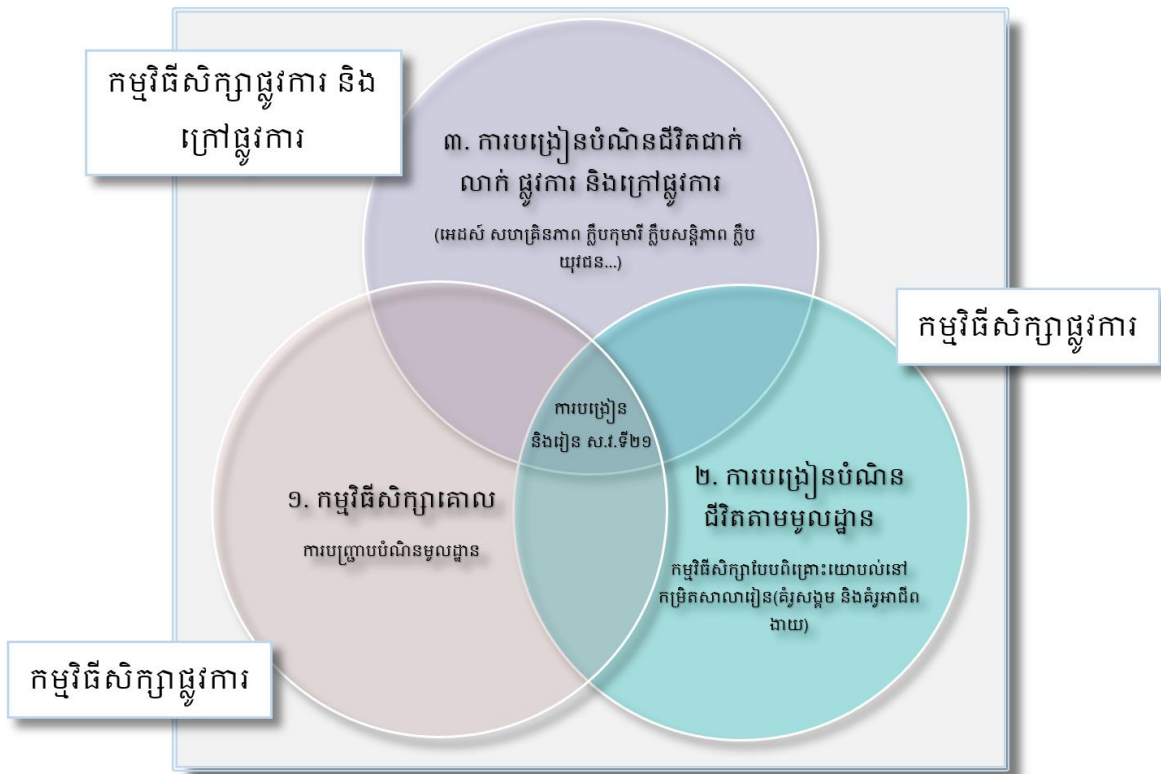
កម្មវិធីសិក្សាផ្លូវការ និងក្រៅផ្លូវការ

៣. ការបង្រៀនបំណិនជីវិតជាក់លាក់ ផ្លូវការ និងក្រៅផ្លូវការ

(អេដស៍ សហគ្រិនភាព ក្លឹបកុមារី ក្លឹបសន្តិភាព ក្លឹបយុវជន...)

កម្មវិធីសិក្សាផ្លូវការ

ការបង្រៀន និងរៀន ស.វ.ទី២១

១. កម្មវិធីសិក្សាគោល

ការបញ្ជ្រាបបំណិនមូលដ្ឋាន

២. ការបង្រៀនបំណិនជីវិតតាមមូលដ្ឋាន

កម្មវិធីសិក្សាបែបពិគ្រោះយោបល់នៅកម្រិតសាលារៀន(គំរូសង្គម និងគំរូអាជីពងាយ)

កម្មវិធីសិក្សាផ្លូវការ